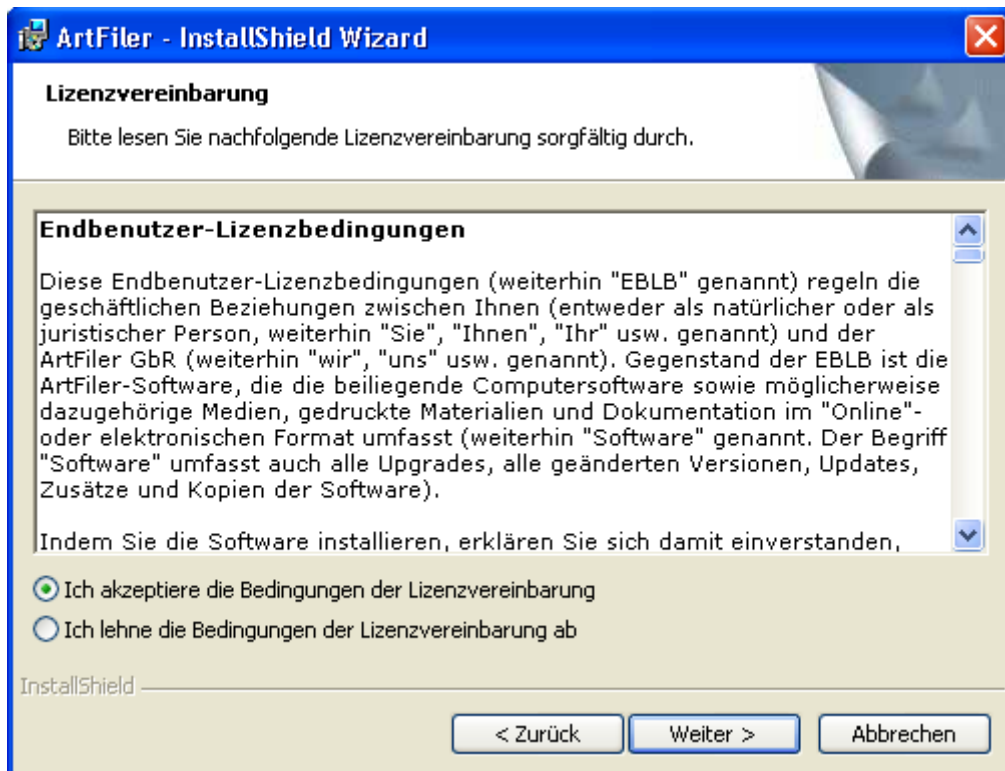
ArtFiler - InstallShield Wizard

Lizenzvereinbarung

Bitte lesen Sie nachfolgende Lizenzvereinbarung sorgfältig durch.

Endbenutzer-Lizenzbedingungen

Diese Endbenutzer-Lizenzbedingungen (weiterhin "EBLB" genannt) regeln die geschäftlichen Beziehungen zwischen Ihnen (entweder als natürlicher oder als juristischer Person, weiterhin "Sie", "Ihnen", "Ihr" usw. genannt) und der ArtFiler GbR (weiterhin "wir", "uns" usw. genannt). Gegenstand der EBLB ist die ArtFiler-Software, die die beiliegende Computersoftware sowie möglicherweise dazugehörige Medien, gedruckte Materialien und Dokumentation im "Online"- oder elektronischen Format umfasst (weiterhin "Software" genannt. Der Begriff "Software" umfasst auch alle Upgrades, alle geänderten Versionen, Updates, Zusätze und Kopien der Software).

Indem Sie die Software installieren, erklären Sie sich damit einverstanden,

Ich akzeptiere die Bedingungen der Lizenzvereinbarung

Ich lehne die Bedingungen der Lizenzvereinbarung ab

InstallShield

< Zurück

Weiter >

Abbrechen